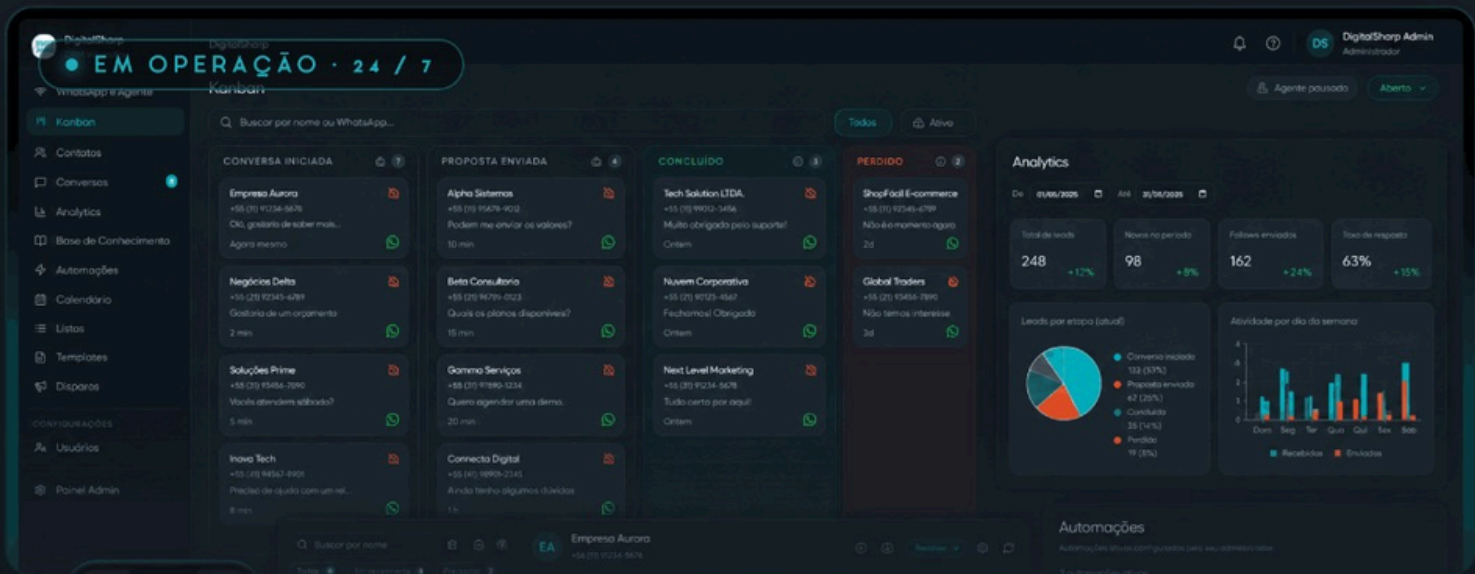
DigitalSharp
EM OPERAÇÃO · 24 / 7
DigitalSharp
Kanban
WhatsApp e Agente
Kanban
Contatos
Conversas
Analytics
Base de Conhecimento
Automações
Calendário
Listas
Templates
Disparos
CONFIGURAÇÕES
Usuários
Painel Admin

DS DigitalSharp Admin
Administrador
Agente pausado
Aberto
Buscar por nome ou WhatsApp...
Todos
Ativo

CONVERSA INICIADA 7
Empresa Aurora
+55 (11) 91234-5678
Olá, gostaria de saber mais...
Agora mesmo
Negócios Delta
+55 (21) 92345-6789
Gostaria de um orçamento
2 min
Soluções Prime
+55 (31) 93456-7890
Vocês atendem sábado?
5 min
Inova Tech
+55 (51) 94567-8901
Preciso de ajuda com um rel...
8 min

PROPOSTA ENVIADA 4
Alpha Sistemas
+55 (11) 95678-9012
Podem me enviar os valores?
10 min
Beta Consultoria
+55 (21) 96789-0123
Quais os planos disponíveis?
15 min
Gamma Serviços
+55 (31) 97890-1234
Quero agendar uma demo.
20 min
Connecta Digital
+55 (41) 98901-2345
Ainda tenho algumas dúvidas
1 h

CONCLUÍDO 3
Tech Solution LTDA.
+55 (11) 99012-3456
Muito obrigado pelo suporte!
Ontem
Nuvem Corporativa
+55 (11) 90123-4567
Fechamos! Obrigado
Ontem
Next Level Marketing
+55 (31) 91234-5678
Tudo certo por aqui!
Ontem

PERDIDO 2
ShopFácil E-commerce
+55 (11) 92345-6789
Não é o momento agora
2d
Global Traders
+55 (21) 93456-7890
Não temos interesse
3d

Analytics
De 01/05/2025 Até 31/05/2025
Total de leads 248 +12%
Novos no período 98 +8%
Follows enviados 162 +24%
Taxa de resposta 63% +15%
Leads por etapa (atual)
Conversa iniciada 132 (53%)
Proposta enviada 62 (25%)
Concluído 35 (14%)
Perdido 19 (8%)
Atividade por dia da semana
Dom Seg Ter Qua Qui Sex Sáb
Recebidas Enviadas

Buscar por nome
EA Empresa Aurora
+55 (11) 91234-5678
Todos
Automações